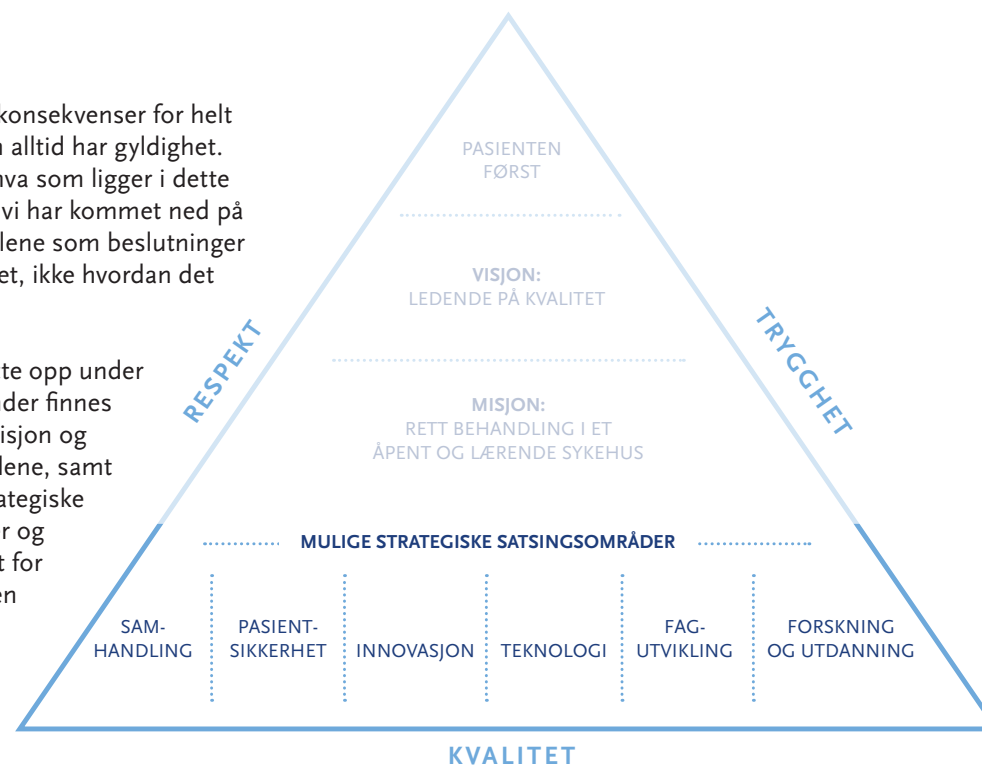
konsekvenser for helt
alltid har gyldighet.
hva som ligger i dette
vi har kommet ned på
dene som beslutninger
et, ikke hvordan det

te opp under
der finnes
isjon og
dene, samt
ategiske
r og
t for
en

PASIENTEN
FØRST

VISJON:
LEDENDE PÅ KVALITET

MISJON:
RETT BEHANDLING I ET
ÅPENT OG LÆRENDE SYKEHUS

RESPEKT

TRYGGHET

MULIGE STRATEGISKE SATSINGSOMRÅDER

| SAMHANDLING | PASIENTSIKKERHET | INNOVASJON | TEKNOLOGI | FAGUTVIKLING | FORSKNING OG UTDANNING |
|---|---|---|---|---|---|

KVALITET